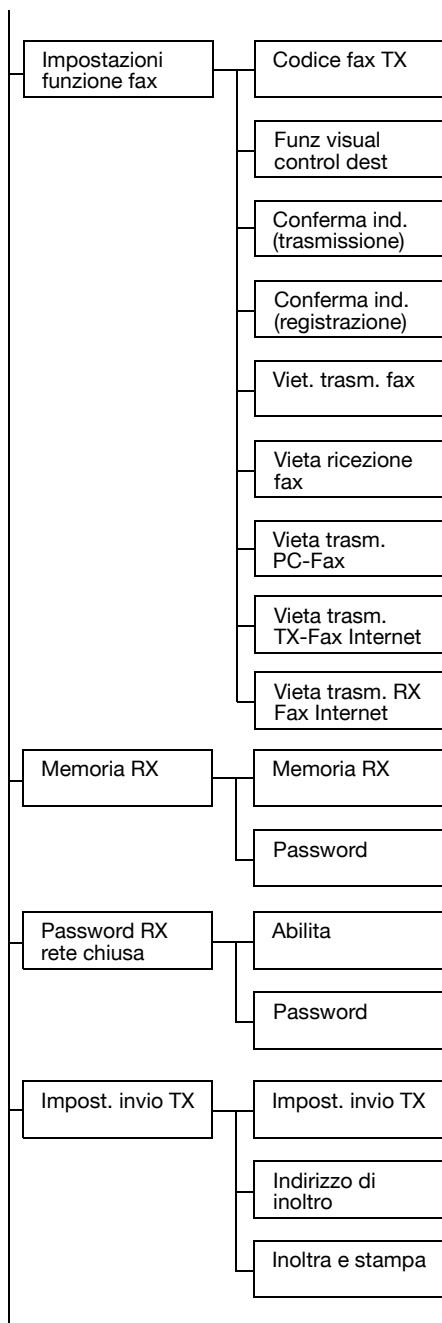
Impostazioni funzione fax

Codice fax TX

Funz visual control dest

Conferma ind. (trasmissione)

Conferma ind. (registrazione)

Viet. trasm. fax

Vieta ricezione fax

Vieta trasm. PC-Fax

Vieta trasm. TX-Fax Internet

Vieta trasm. RX Fax Internet

Memoria RX

Memoria RX

Password

Password RX rete chiusa

Abilita

Password

Impost. invio TX

Impost. invio TX

Indirizzo di inoltro

Inoltra e stampa